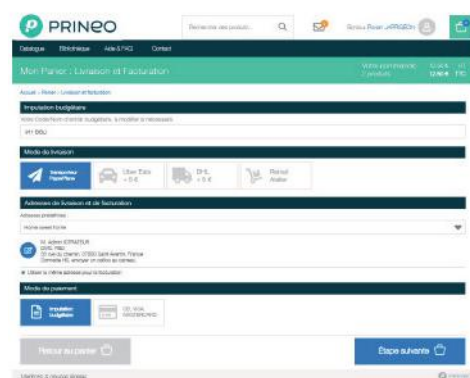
PRINEO

Recherche des produits

Bonjour Pierre ADMINISTR

Catalogue Bibliothèque Aide & FAQ Contact

Mon Panier : Livraison et facturation

Votre commande : 2 produits

Accueil > Panier > Livraison et facturation

Imputation budgétaire

Votre Code/Nom d'entité budgétaire, à modifier si nécessaire

HY 9BU

Mode de livraison

Retrait à l'agence / Papeterie

Uber Eats + 0 €

DHL + 0 €

Retrait Atelier

Adresses de livraison et de facturation

Adresses prédéfinies

Home sweet home

M. Adrien ISTRATEUR
SARL PBD
12 rue du chemin, 37000 Saint-Avertin, France
Connecté HD, arrivage en cellule au carreau

Utiliser la même adresse pour la facturation

Mode de paiement

Imputation budgétaire

CB, VISA, MASTERCARD

Retour au panier

Étape suivante

Mentions & réseaux légaux